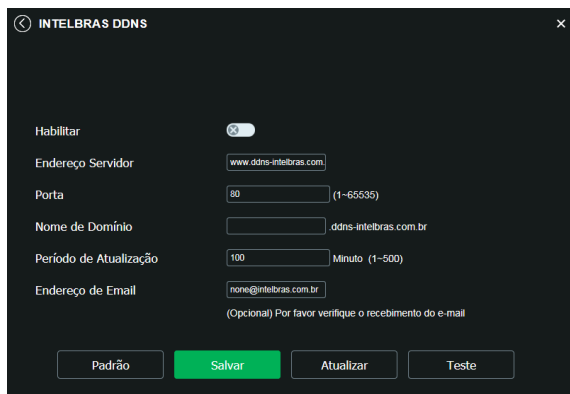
INTELBRAS DDNS

Habilitar

Endereço Servidor www.ddns-intelbras.com.

Porta 80 (1~65535)

Nome de Domínio .ddns-intelbras.com.br

Período de Atualização 100 Minuto (1~500)

Endereço de Email none@intelbras.com.br

(Opcional) Por favor verifique o recebimento do e-mail

Padrão

Salvar

Atualizar

Teste